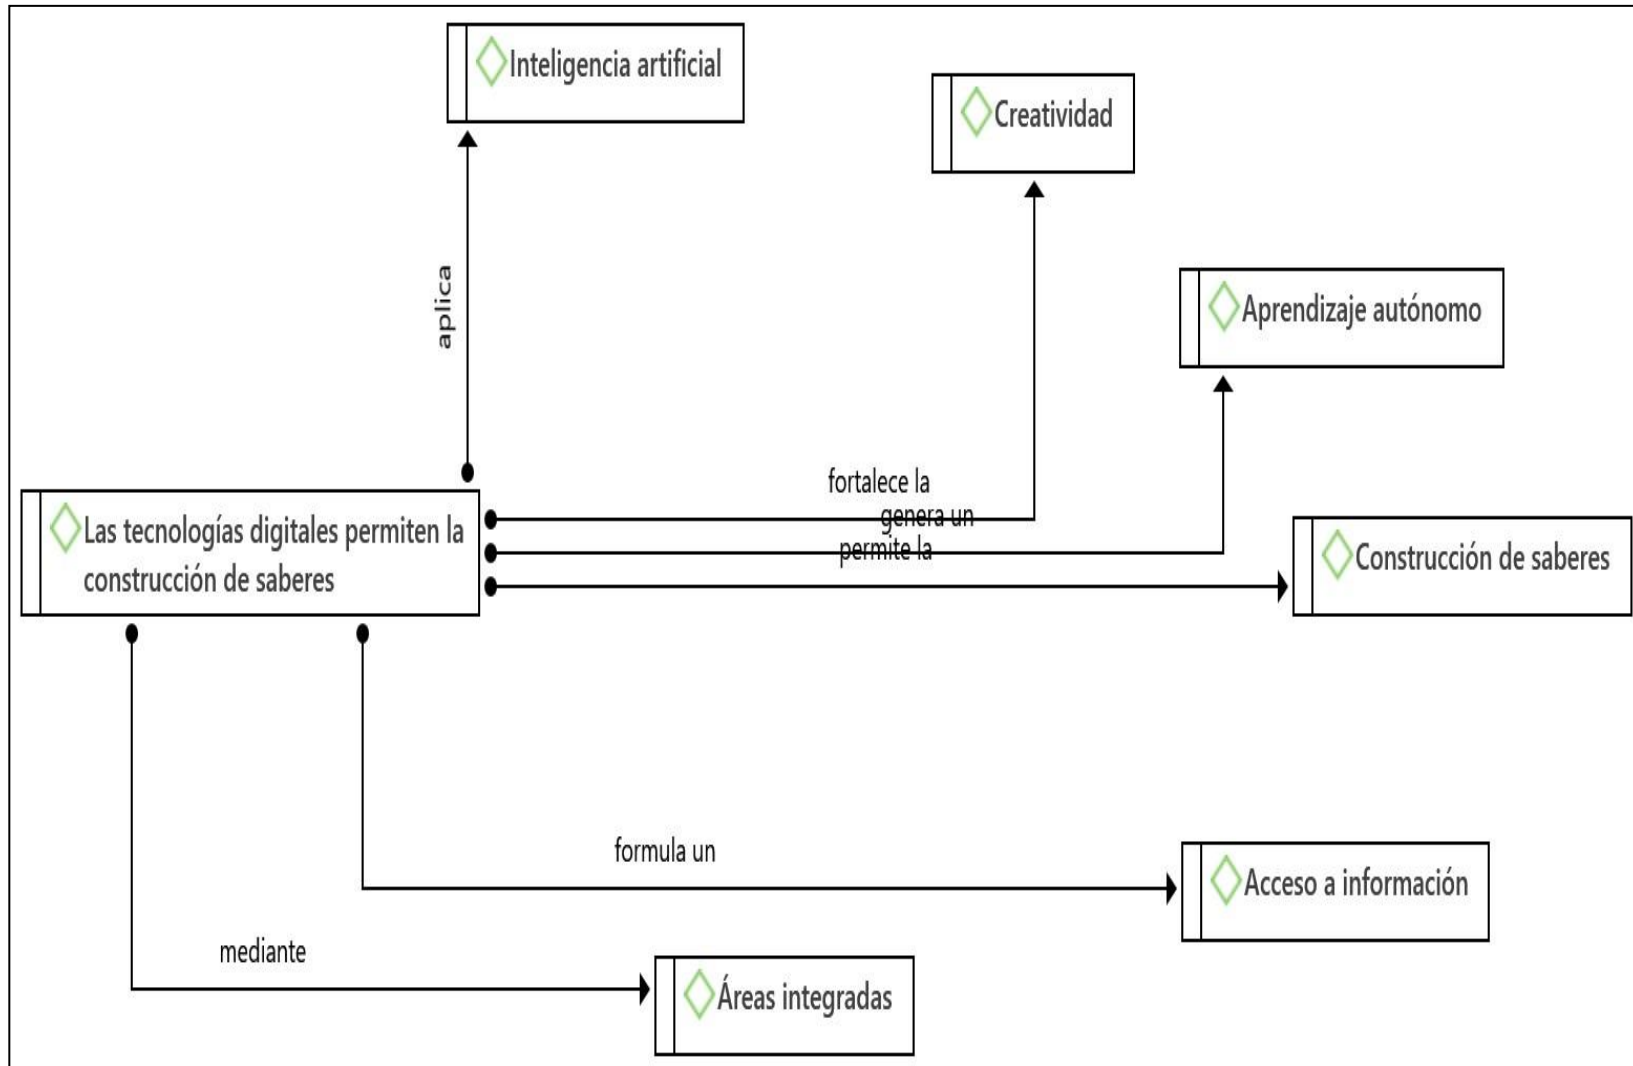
Inteligencia artificial

Creatividad

Aprendizaje autónomo

aplica

Las tecnologías digitales permiten la construcción de saberes

fortalece la

genera un

permite la

Construcción de saberes

formula un

Acceso a información

mediante

Áreas integradas